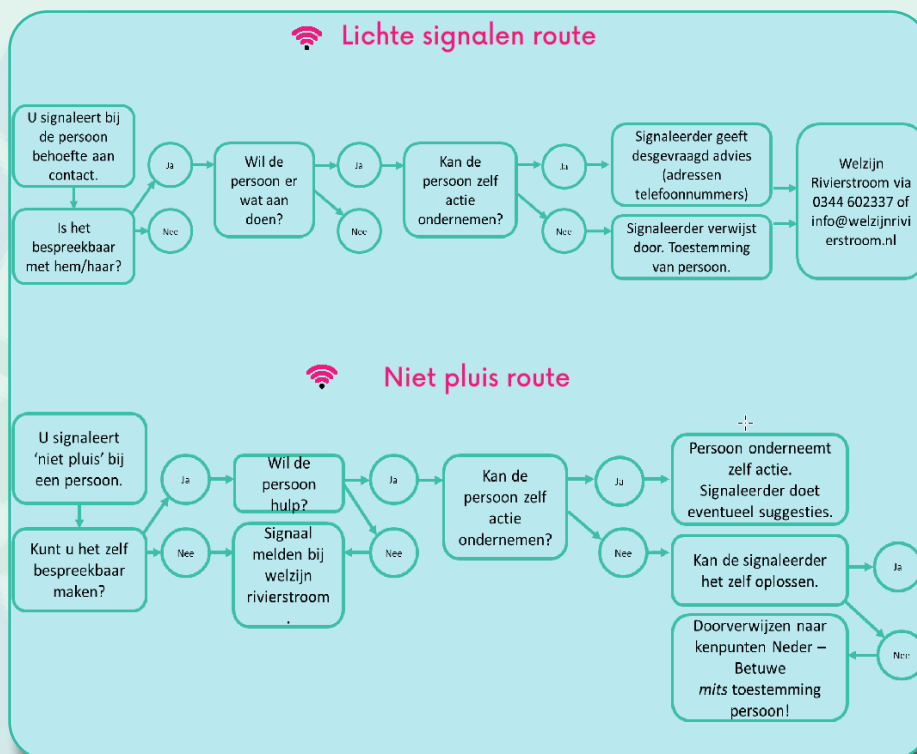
Lichte signalen route

U signaleert bij de persoon behoefte aan contact.

Is het bespreekbaar met hem/haar?

Ja

Nee

Wil de persoon er wat aan doen?

Ja

Nee

Kan de persoon zelf actie ondernemen?

Ja

Nee

Signaleerder geeft desgevraagd advies (adressen telefoonnummers)

Signaleerder verwijst door. Toestemming van persoon.

Welzijn Rivierstroom via 0344 602337 of info@welzijnrivierstroom.nl

Niet pluis route

U signaleert 'niet pluis' bij een persoon.

Kunt u het zelf bespreekbaar maken?

Ja

Nee

Wil de persoon hulp?

Signaal melden bij welzijn rivierstroom .

Ja

Nee

Kan de persoon zelf actie ondernemen?

Ja

Nee

Persoon onderneemt zelf actie. Signaleerder doet eventueel suggesties.

Kan de signaleerder het zelf oplossen.

Ja

Nee

Doorverwijzen naar kenpunten Neder – Betuwe *mits* toestemming persoon!